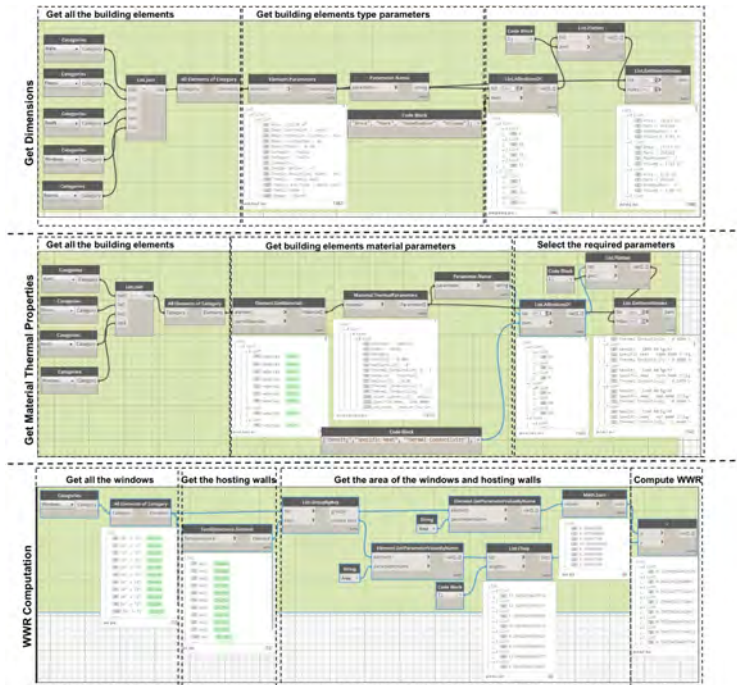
Get Dimensions

Get all the building elements

Get building elements type parameters

Categories

Categories

Categories

Categories

Categories

List.Join

All Elements of Category

Element.Parameters

Parameter.Name

Code Block

Code Block

List.AllIndicesOf

List.Flatten

List.GetItemAtIndex

Get Material Thermal Properties

Get all the building elements

Get building elements material parameters

Select the required parameters

Categories

Categories

Categories

Categories

List.Join

All Elements of Category

Element.GetMaterials

Material.ThermalParameters

Parameter.Name

Code Block

List.AllIndicesOf

List.Flatten

List.GetItemAtIndex

Code Block

WWR Computation

Get all the windows

Get the hosting walls

Get the area of the windows and hosting walls

Compute WWR

Categories

All Elements of Category

GetElementsHostElement

List.GroupByKey

Element.GetParameterValueByName

String

Element.GetParameterValueByName

String

List.Chop

Code Block

Math.Sum

/